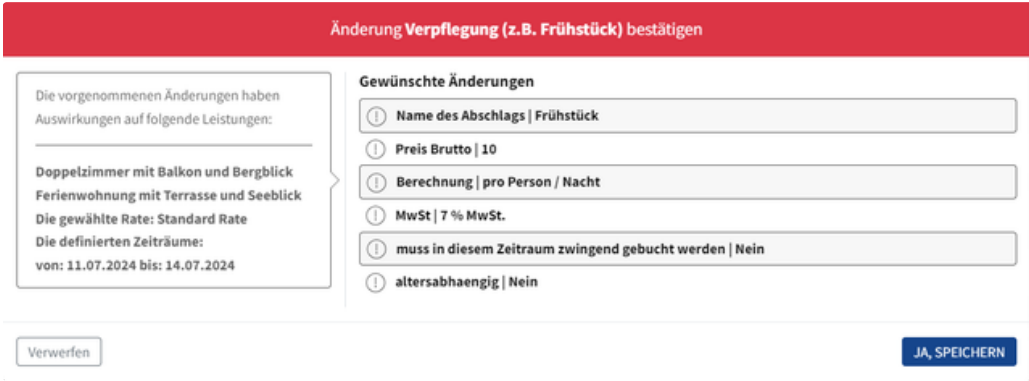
Änderung **Verpflegung (z.B. Frühstück)** bestätigen

Die vorgenommenen Änderungen haben Auswirkungen auf folgende Leistungen:

Doppelzimmer mit Balkon und Bergblick
Ferienwohnung mit Terrasse und Seeblick
Die gewählte Rate: Standard Rate
Die definierten Zeiträume:
von: 11.07.2024 bis: 14.07.2024

Gewünschte Änderungen

Name des Abschlags | Frühstück

Preis Brutto | 10

Berechnung | pro Person / Nacht

MwSt | 7 % MwSt.

muss in diesem Zeitraum zwingend gebucht werden | Nein

altersabhaengig | Nein

Verwerfen

JA, SPEICHERN